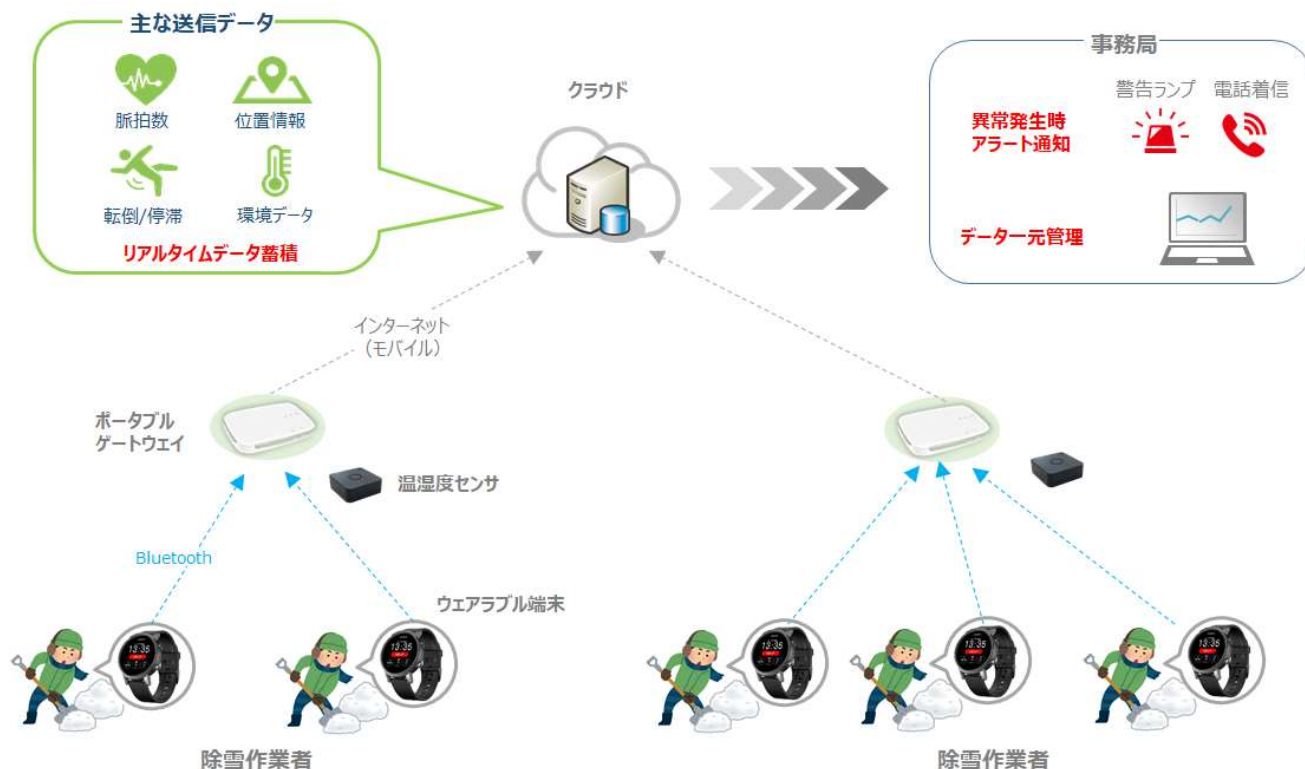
主な送信データ

脈拍数

位置情報

転倒/停滞

環境データ

リアルタイムデータ蓄積

クラウド

事務局

警告ランプ 電話着信

異常発生時
アラート通知

データー元管理

インターネット
（モバイル）

ポータブル
ゲートウェイ

温湿度センサ

Bluetooth

ウェアラブル端末

13:35

除雪作業者

除雪作業者